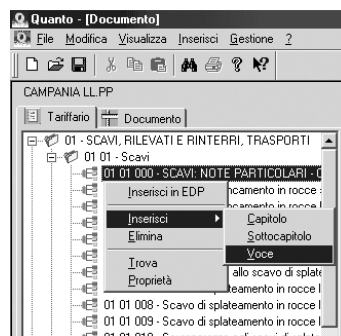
Quanto - [Documento]

File Modifica Visualizza Inserisci Gestione ?

CAMPANIA LL.PP

Tariffario | Documento

01 - SCAVI, RILEVATI E RINTERRI, TRASPORTI

01 01 - Scavi

01 01 000 - SCAVI: NOTE PARTICOLARI - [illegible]

Inserisci in EDP

Inserisci

Elimina

Trova

Proprietà

Capitolo

Sottocapitolo

Voce

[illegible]camento in rocce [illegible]

allo scavo di splate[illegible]

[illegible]teamento in rocce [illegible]

01 01 008 - Scavo di splateamento in rocce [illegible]

01 01 009 - Scavo di splateamento in rocce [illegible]

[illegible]